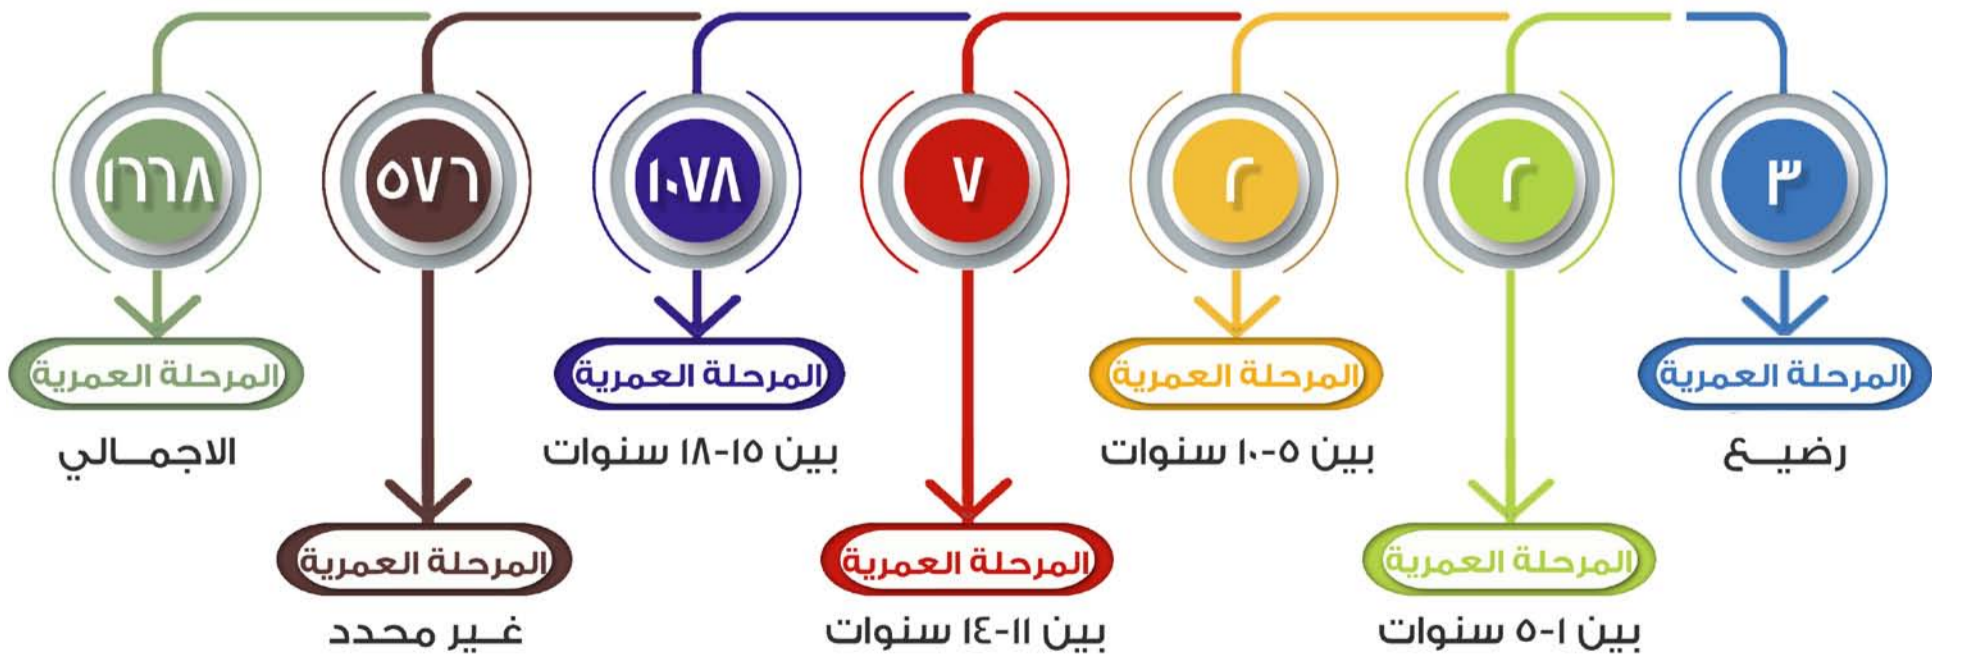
٣
المرحلة العمرية
رضيـــع

٢
المرحلة العمرية
بين ١-٥ سنوات

٢
المرحلة العمرية
بين ٥-١٠ سنوات

٧
المرحلة العمرية
بين ١١-١٤ سنوات

١٠٧٨
المرحلة العمرية
بين ١٥-١٨ سنوات

٥٧٦
المرحلة العمرية
غــير محدد

١٦٦٨
المرحلة العمرية
الاجمــالي